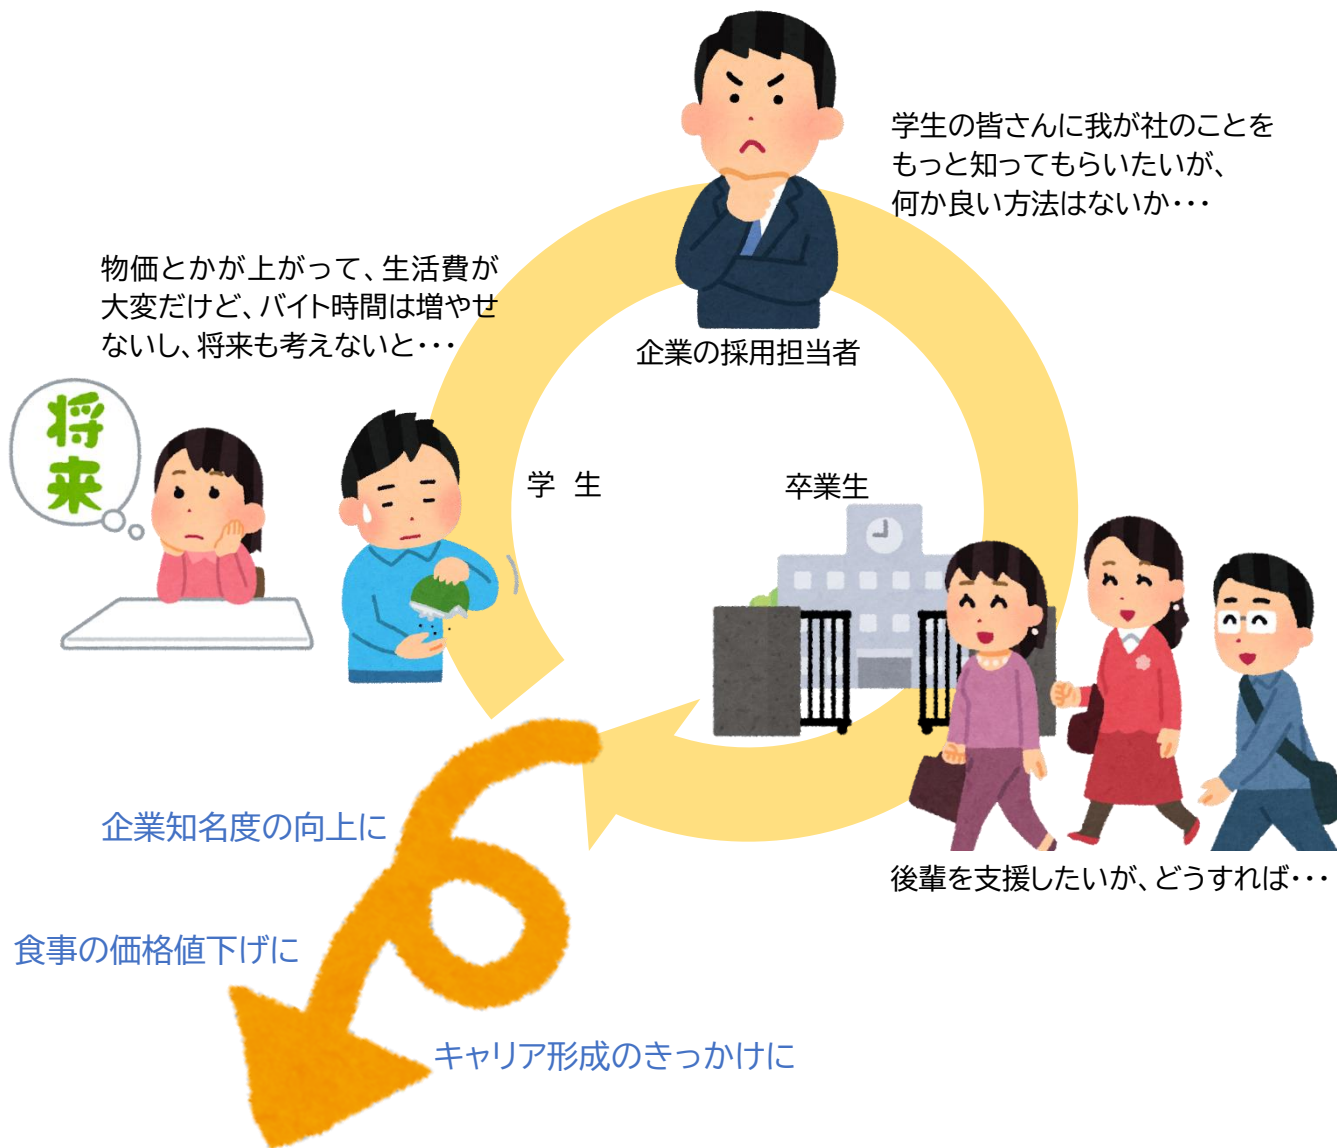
学生の皆さんに我が社のことをもっと知ってもらいたいが、何か良い方法はないか・・・

物価とかが上がって、生活費が大変だけど、バイト時間は増やせないし、将来も考えないと・・・

企業の採用担当者

将来

学 生

卒業生

企業知名度の向上に

後輩を支援したいが、どうすれば・・・

食事の価格値下げに

キャリア形成のきっかけに